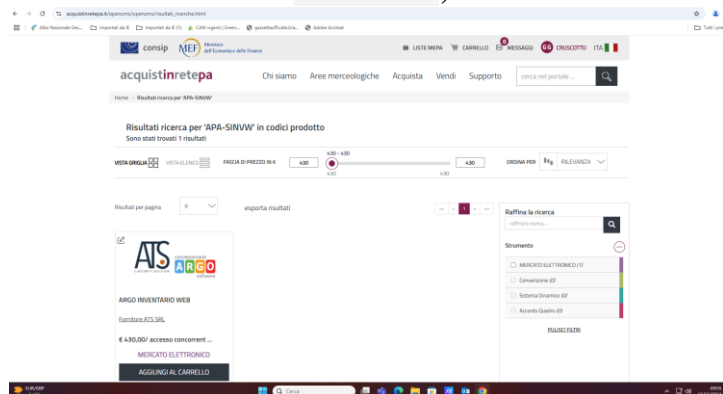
acquistinretepa.it/opencms/opencms/risultati_ricerca.html

Albo Nazionale Ges... Importati da IE Importati da IE (1) CAM vigenti | Green... gazzettaufficiale.it/a... Adobe Acrobat Tutti i pre

consip MEF Ministero dell'Economia e delle Finanze

LISTE MEPA CARRELLO MESSAGGI GG CRUSCOTTO ITA

acquistinretepa Chi siamo Aree merceologiche Acquista Vendi Supporto cerca nel portale ...

Home / Risultati ricerca per 'APA-SINVW'

Risultati ricerca per 'APA-SINVW' in codici prodotto

Sono stati trovati 1 risultati

VISTA GRIGLIA VISTA ELENCO FASCIA DI PREZZO IN € 430 430 - 430 430 430 430 ORDINA PER RILEVANZA

Risultati per pagina 9 esporta risultati 1

Raffina la ricerca

raffina la ricerca...

Strumento

MERCATO ELETTRONICO (1)

Convenzione (0)

Sistema Dinamico (0)

Accordo Quadro (0)

RIMUOVI FILTRI

ATS ARGO

ARGO INVENTARIO WEB

Fornitore ATS SRL

€ 430,00/ accesso concorrent ...

MERCATO ELETTRONICO

AGGIUNGI AL CARRELLO

EUR/GBP

Cerca